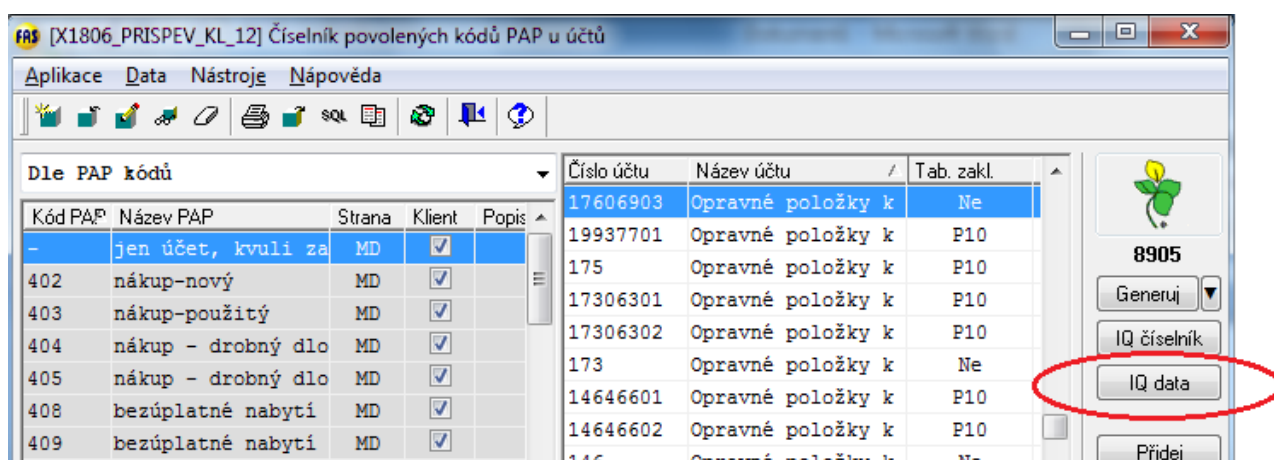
FAS [X1806_PRISPEV_KL_12] Číselník povolených kódů PAP u účtů

Aplikace Data Nástroje Nápověda

SQL

Dle PAP kódů

| Kód PAP | Název PAP | Strana | Klient | Popis |
|---|---|---|---|---|
| - | jen účet, kvuli za | MD | ☑ | |
| 402 | nákup-nový | MD | ☑ | |
| 403 | nákup-použitý | MD | ☑ | |
| 404 | nákup - drobný dlo | MD | ☑ | |
| 405 | nákup - drobný dlo | MD | ☑ | |
| 408 | bezúplatné nabytí | MD | ☑ | |
| 409 | bezúplatné nabytí | MD | ☑ | |

| Číslo účtu | Název účtu | Tab. zakl. |
|---|---|---|
| 17606903 | Opravné položky k | Ne |
| 19937701 | Opravné položky k | P10 |
| 175 | Opravné položky k | P10 |
| 17306301 | Opravné položky k | P10 |
| 17306302 | Opravné položky k | P10 |
| 173 | Opravné položky k | Ne |
| 14646601 | Opravné položky k | P10 |
| 14646602 | Opravné položky k | P10 |
| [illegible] | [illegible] | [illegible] |

8905

Generuj

IQ číselník

IQ data

Přidej